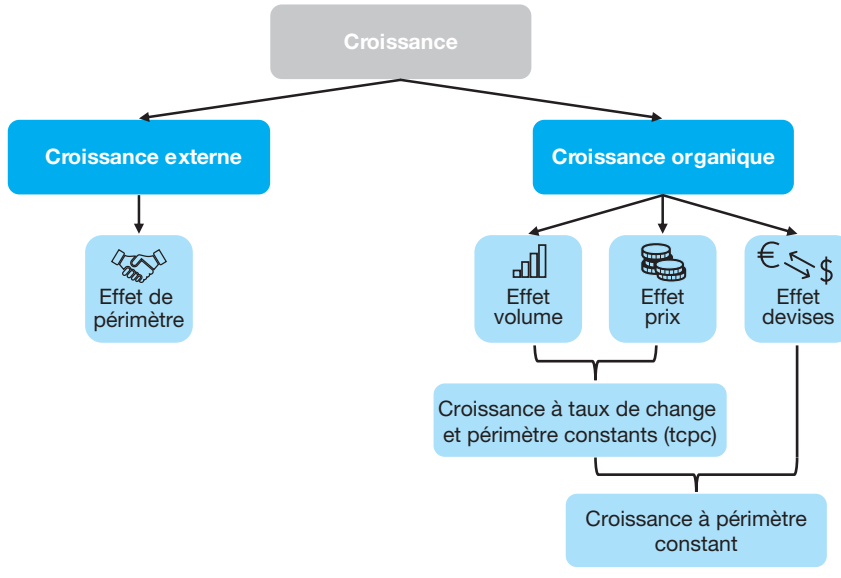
Croissance

Croissance externe

Croissance organique

Effet de périmètre

Effet volume

Effet prix

€ $

Effet devises

Croissance à taux de change et périmètre constants (tcpc)

Croissance à périmètre constant